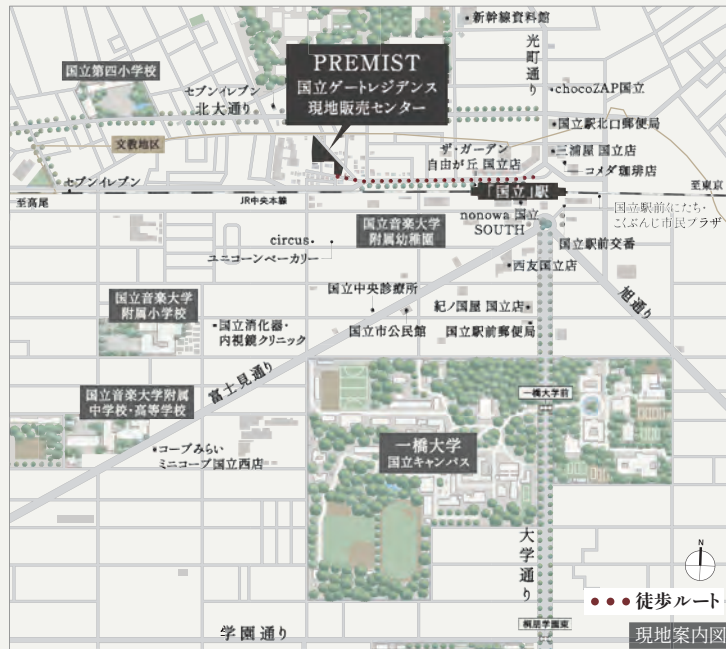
PREMIST
国立ゲートレジデンス
現地販売センター

新幹線資料館
光町通り
国立第四小学校
セブンイレブン
北大通り
chocoZAP国立
国立駅北口郵便局
文教地区
ザ・ガーデン
自由が丘 国立店
三浦屋 国立店
コメダ珈琲店
セブンイレブン
至高尾
JR中央本線
「国立」駅
至東京
nonowa 国立 SOUTH
国立駅前くにたち・こくぶんじ市民プラザ
国立音楽大学
附属幼稚園
circus
ユニコーンベーカリー
国立駅前交番
西友国立店
旭通り
国立音楽大学
附属小学校
国立中央診療所
紀ノ国屋 国立店
国立消化器・内視鏡クリニック
国立市公民館
国立駅前郵便局
富士見通り
国立音楽大学附属
中学校・高等学校
一橋大学前
コープみらい
ミニコープ国立西店
一橋大学
国立キャンパス
大学通り
N
徒歩ルート
学園通り
桐屋学園東
現地案内図